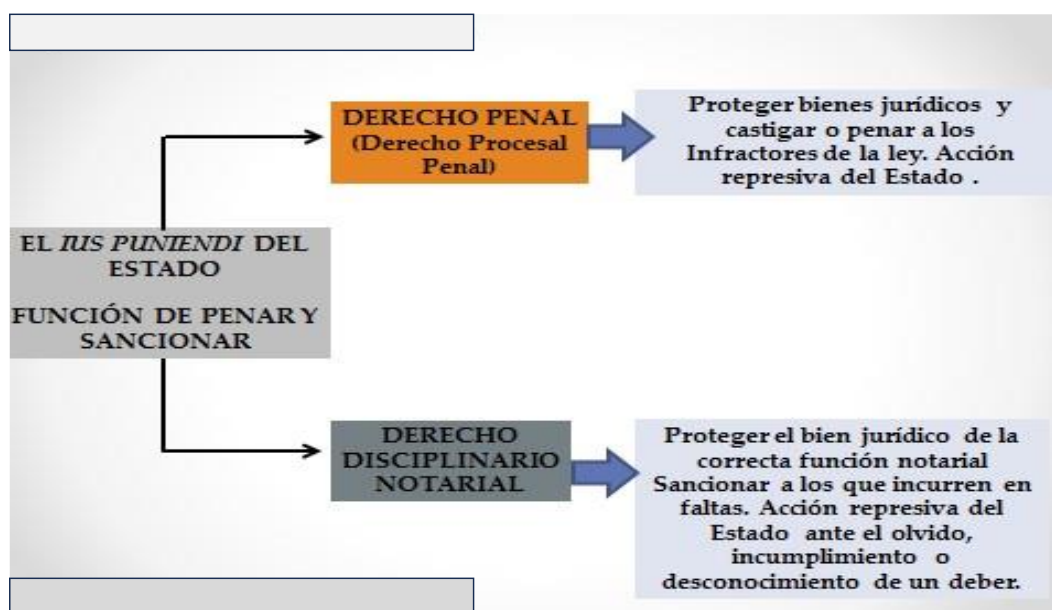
EL *IUS PUNIENDI* DEL ESTADO

FUNCIÓN DE PENAR Y SANCIONAR

DERECHO PENAL (Derecho Procesal Penal)

Proteger bienes jurídicos y castigar o penar a los Infractores de la ley. Acción represiva del Estado .

DERECHO DISCIPLINARIO NOTARIAL

Proteger el bien jurídico de la correcta función notarial Sancionar a los que incurren en faltas. Acción represiva del Estado ante el olvido, incumplimiento o desconocimiento de un deber.